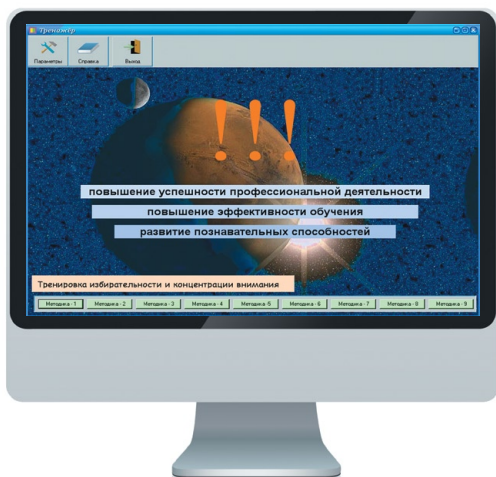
Тренажер

Параметры
Справка
Выход

!!!

повышение успешности профессиональной деятельности
повышение эффективности обучения
развитие познавательных способностей

Тренировка избирательности и концентрации внимания

Методика - 1
Методика - 2
Методика - 3
Методика - 4
Методика - 5
Методика - 6
Методика - 7
Методика - 8
Методика - 9